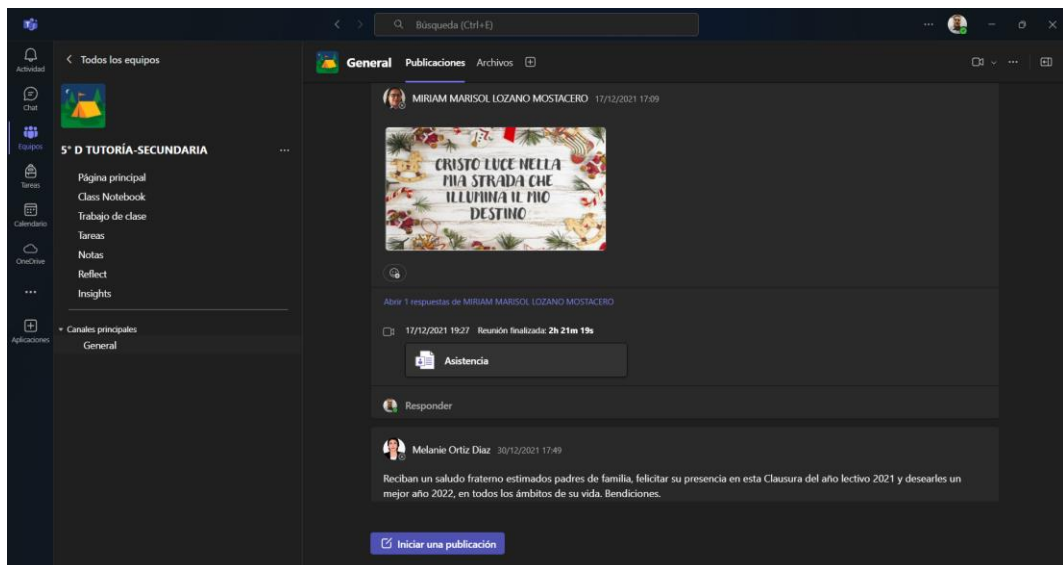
Búsqueda (Ctrl+E)

Actividad
Chat
Equipos
Tareas
Calendario
OneDrive
...
Aplicaciones

< Todos los equipos

5° D TUTORÍA-SECUNDARIA ...

Página principal
Class Notebook
Trabajo de clase
Tareas
Notas
Reflect
Insights

Canales principales
General

General Publicaciones Archivos

MIRIAM MARISOL LOZANO MOSTACERO 17/12/2021 17:09

CRISTO LUCE NELLA MIA STRADA CHE ILLUMINA IL MIO DESTINO

Abrir 1 respuestas de MIRIAM MARISOL LOZANO MOSTACERO

17/12/2021 19:27 Reunión finalizada: 2h 21m 19s

Asistencia

Responder

Melanie Ortiz Diaz 30/12/2021 17:49

Reciban un saludo fraterno estimados padres de familia, felicitar su presencia en esta Clausura del año lectivo 2021 y desearles un mejor año 2022, en todos los ámbitos de su vida. Bendiciones.

Iniciar una publicación